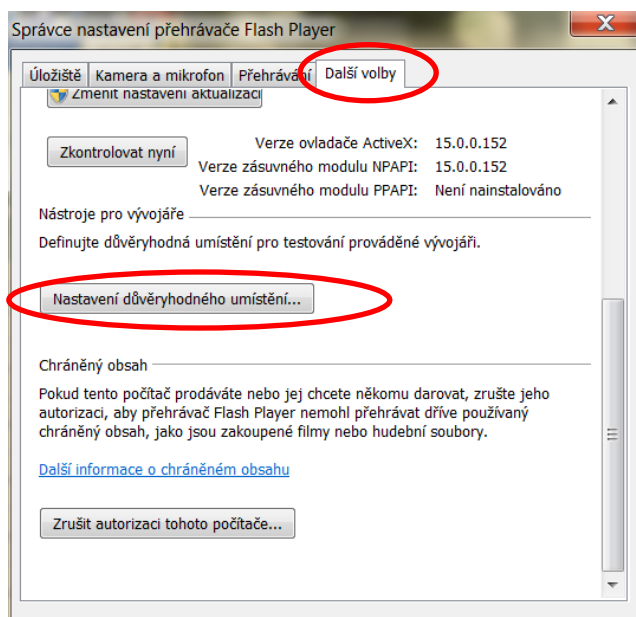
Správce nastavení přehrávače Flash Player

Úložiště | Kamera a mikrofon | Přehrávání | Další volby

Změnit nastavení aktualizací

Zkontrolovat nyní

| | |
|---|---|
| Verze ovladače ActiveX: | 15.0.0.152 |
| Verze zásuvného modulu NPAPI: | 15.0.0.152 |
| Verze zásuvného modulu PPAPI: | Není nainstalováno |

Nástroje pro vývojáře

Definujte důvěryhodná umístění pro testování prováděné vývojáři.

Nastavení důvěryhodného umístění...

Chráněný obsah

Pokud tento počítač prodáváte nebo jej chcete někomu darovat, zrušte jeho autorizaci, aby přehrávač Flash Player nemohl přehrávat dříve používaný chráněný obsah, jako jsou zakoupené filmy nebo hudební soubory.

Další informace o chráněném obsahu

Zrušit autorizaci tohoto počítače...